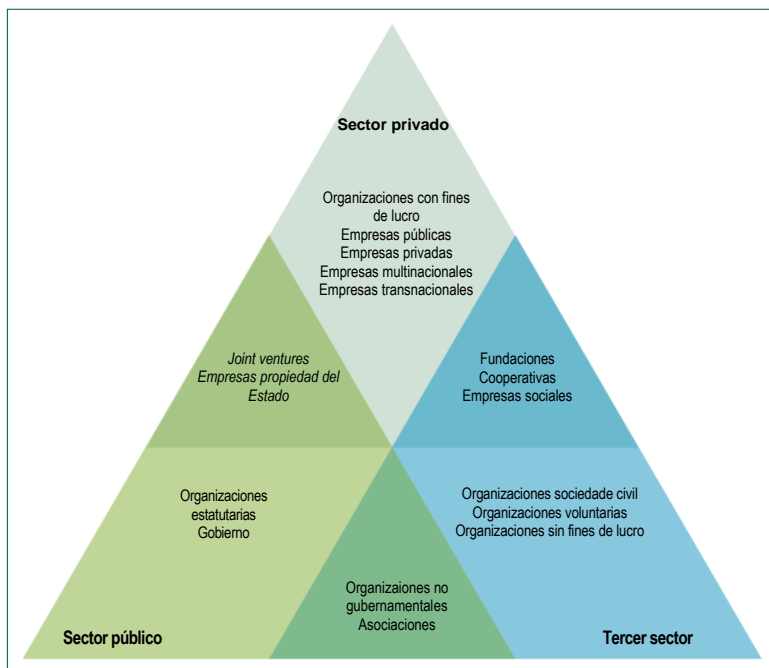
Sector privado

Organizaciones con fines de lucro
Empresas públicas
Empresas privadas
Empresas multinacionales
Empresas transnacionales

Joint ventures
Empresas propiedad del Estado

Fundaciones
Cooperativas
Empresas sociales

Organizaciones estatutarias
Gobierno

Organizaciones sociedade civil
Organizaciones voluntarias
Organizaciones sin fines de lucro

Organizaiones no gubernamentales
Asociaciones

Sector público

Tercer sector